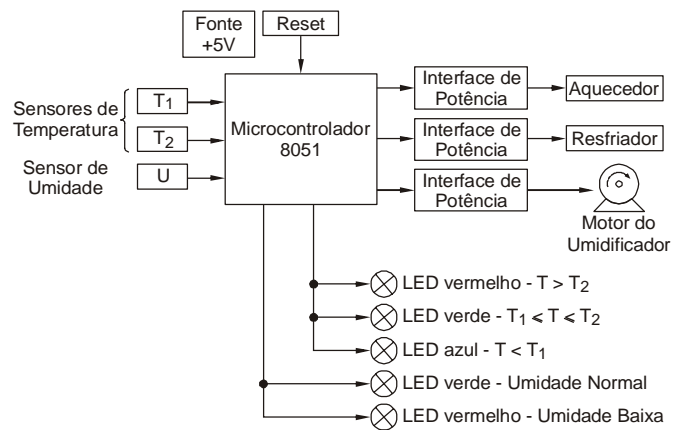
Fonte +5V

Reset

Sensores de Temperatura

$T_1$

$T_2$

Sensor de Umidade

U

Microcontrolador 8051

Interface de Potência

Aquecedor

Interface de Potência

Resfriador

Interface de Potência

Motor do Umidificador

LED vermelho - $T > T_2$

LED verde - $T_1 < T < T_2$

LED azul - $T < T_1$

LED verde - Umidade Normal

LED vermelho - Umidade Baixa